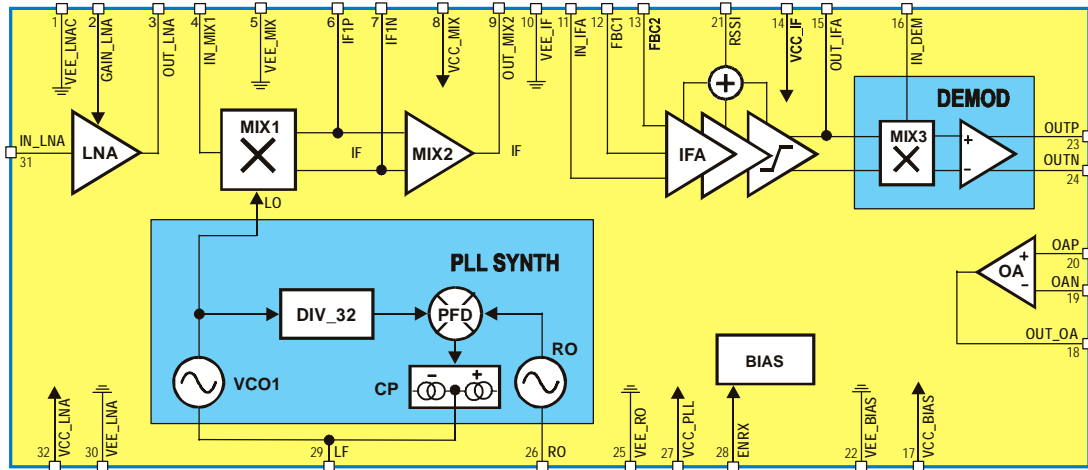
1 VEE_LNAC
2 GAIN_LNA
3 OUT_LNA
4 IN_MIX1
5 VEE_MIX
6 IF1P
7 IF1N
8 VCC_MIX
9 OUT_MIX2
10 VEE_IF
11 IN_IFA
12 FBC1
13 FBC2
21 RSSI
14 VCC_IF
15 OUT_IFA
16 IN_DEM

IN_LNA
31
LNA
MIX1
IF
MIX2
IF
IFA
DEMOD
MIX3
+
-
OUTP
23
OUTN
24
LO
PLL SYNTH
OA
+
-
OAP
20
OAN
19
OUT_OA
18
DIV_32
PFD
RO
VCO1
CP
-
+
BIAS

32 VCC_LNA
30 VEE_LNA
29 LF
26 RO
25 VEE_RO
27 VCC_PLL
28 ENRX
22 VEE_BIAS
17 VCC_BIAS